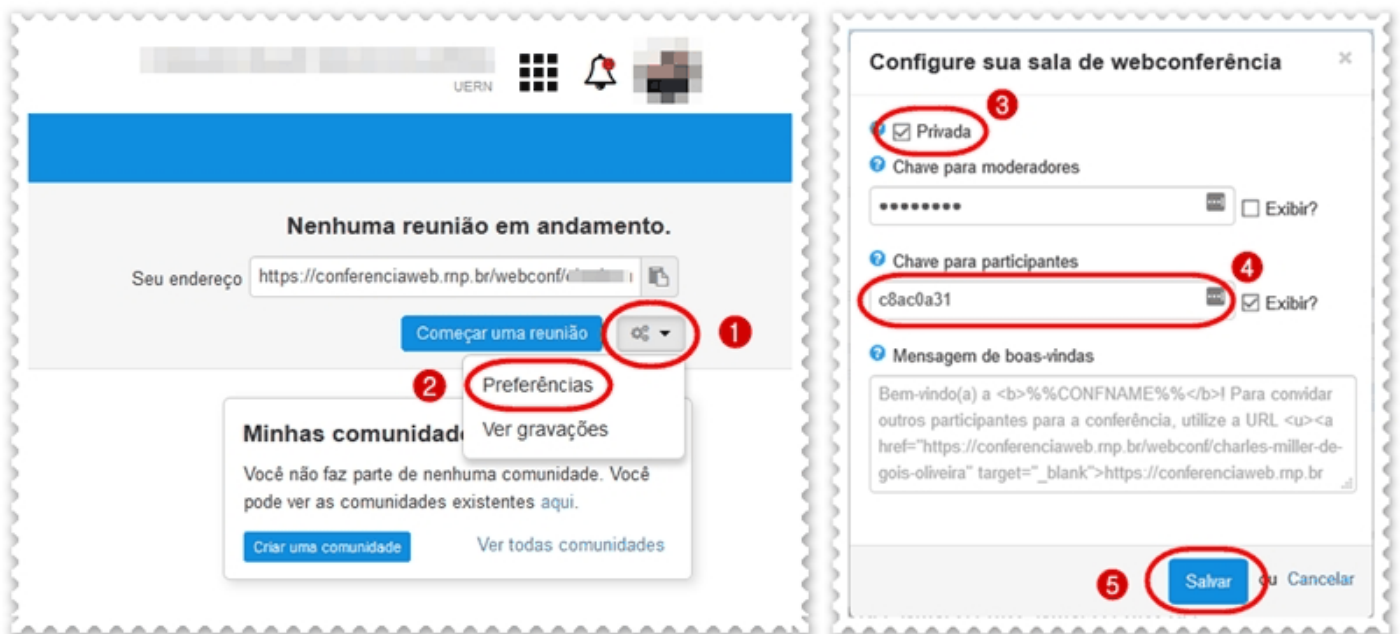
UERN

Nenhuma reunião em andamento.

Seu endereço https://conferenciaweb.rnp.br/webconf/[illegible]

Começar uma reunião

1

2

Preferências

Ver gravações

Minhas comunidade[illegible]

Você não faz parte de nenhuma comunidade. Você pode ver as comunidades existentes aqui.

Criar uma comunidade

Ver todas comunidades

Configure sua sala de webconferência

×

3

Privada

Chave para moderadores

•••••••••

Exibir?

Chave para participantes

4

c8ac0a31

Exibir?

Mensagem de boas-vindas

Bem-vindo(a) a <b>%%CONFNAME%%</b>! Para convidar outros participantes para a conferência, utilize a URL <u><a href="https://conferenciaweb.rnp.br/webconf/charles-miller-de-gois-oliveira" target="_blank">https://conferenciaweb.rnp.br

5

Salvar

ou Cancelar